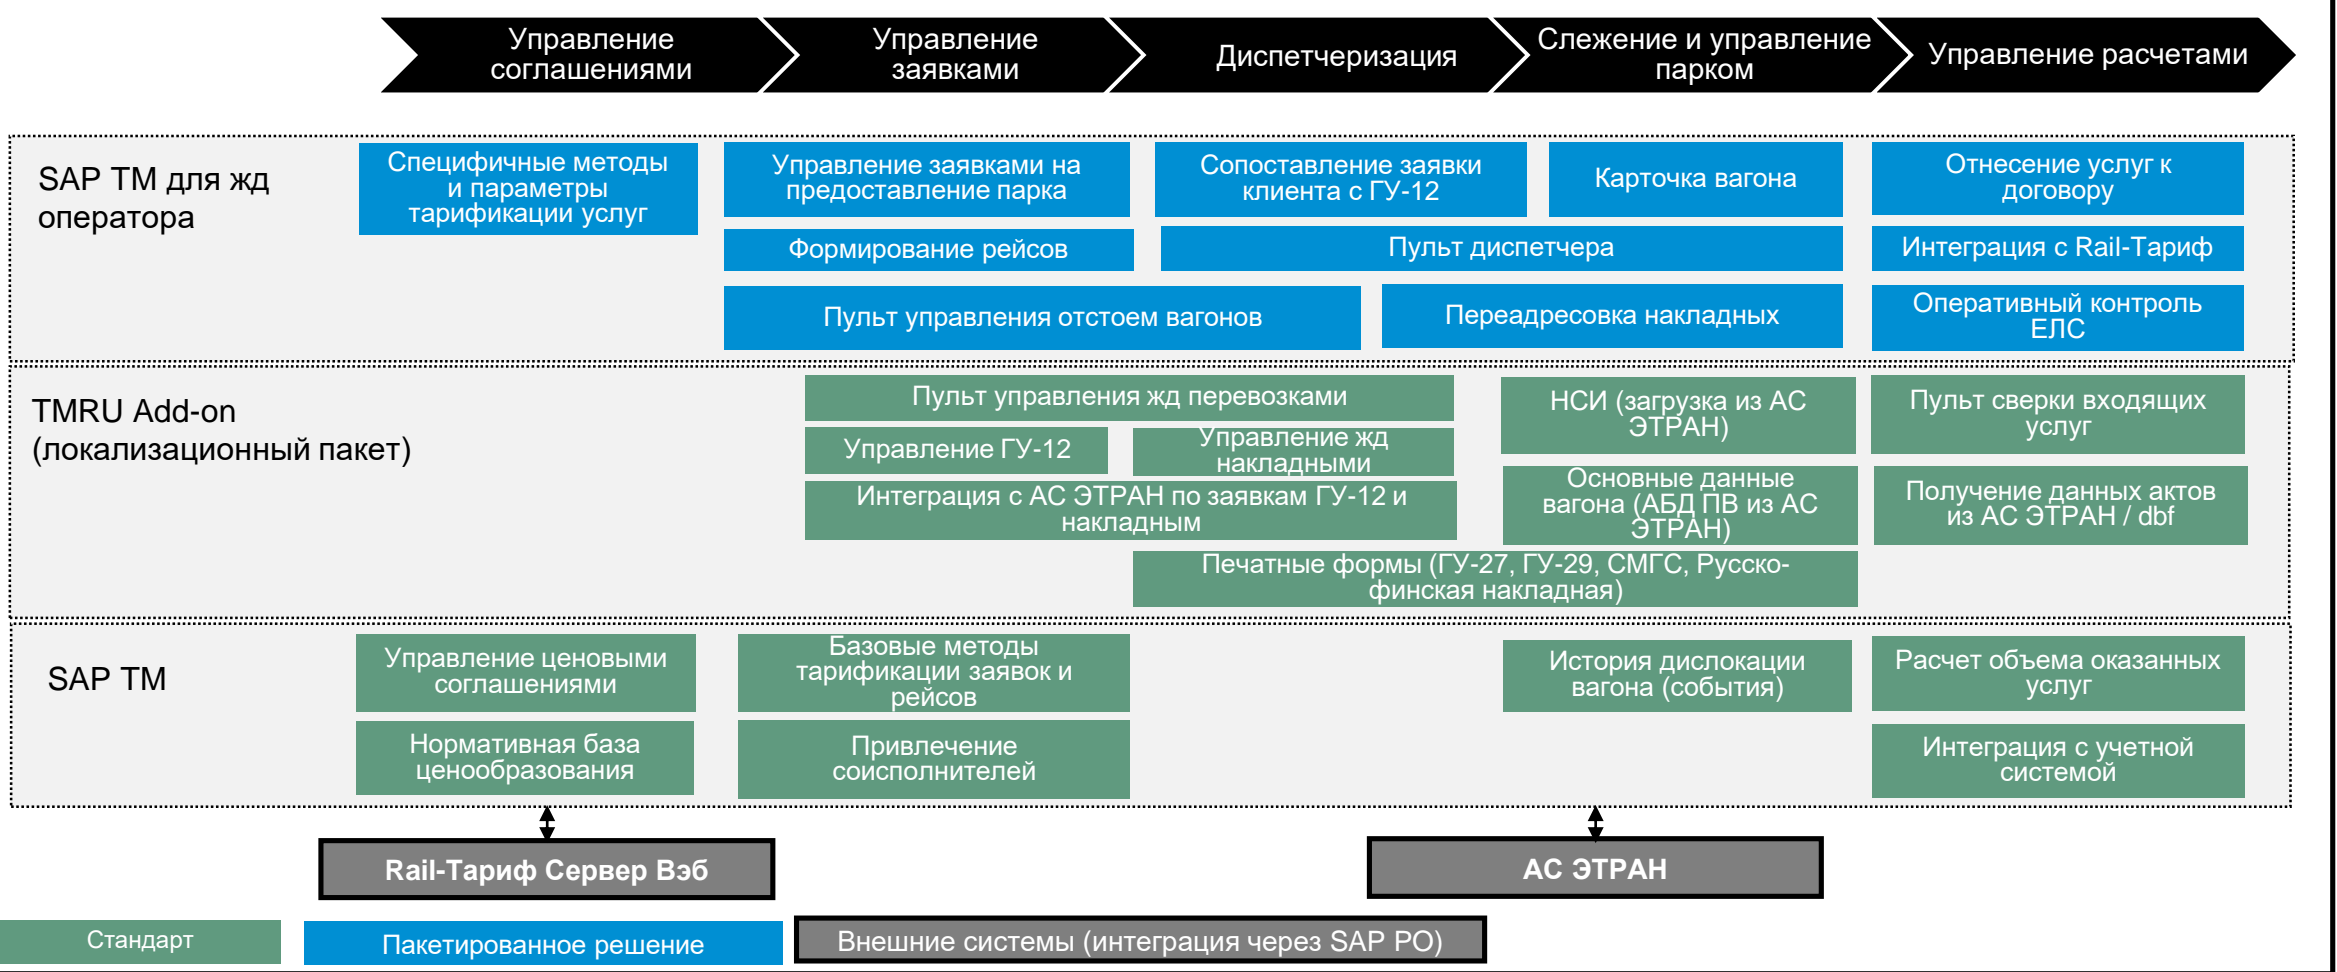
Управление соглашениями | Управление заявками | Диспетчеризация | Слежение и управление парком | Управление расчетами

SAP TM для жд оператора

Специфичные методы и параметры тарификации услуг

Управление заявками на предоставление парка

Сопоставление заявки клиента с ГУ-12

Карточка вагона

Отнесение услуг к договору

Формирование рейсов

Пульт диспетчера

Интеграция с Rail-Тариф

Пульт управления отстоем вагонов

Переадресовка накладных

Оперативный контроль ЕЛС

TMRU Add-on (локализационный пакет)

Пульт управления жд перевозками

НСИ (загрузка из АС ЭТРАН)

Пульт сверки входящих услуг

Управление ГУ-12

Управление жд накладными

Основные данные вагона (АБД ПВ из АС ЭТРАН)

Интеграция с АС ЭТРАН по заявкам ГУ-12 и накладным

Получение данных актов из АС ЭТРАН / dbf

Печатные формы (ГУ-27, ГУ-29, СМГС, Русско-финская накладная)

SAP TM

Управление ценовыми соглашениями

Базовые методы тарификации заявок и рейсов

История дислокации вагона (события)

Расчет объема оказанных услуг

Нормативная база ценообразования

Привлечение соисполнителей

Интеграция с учетной системой

Rail-Тариф Сервер Вэб

АС ЭТРАН

Стандарт

Пакетированное решение

Внешние системы (интеграция через SAP PO)